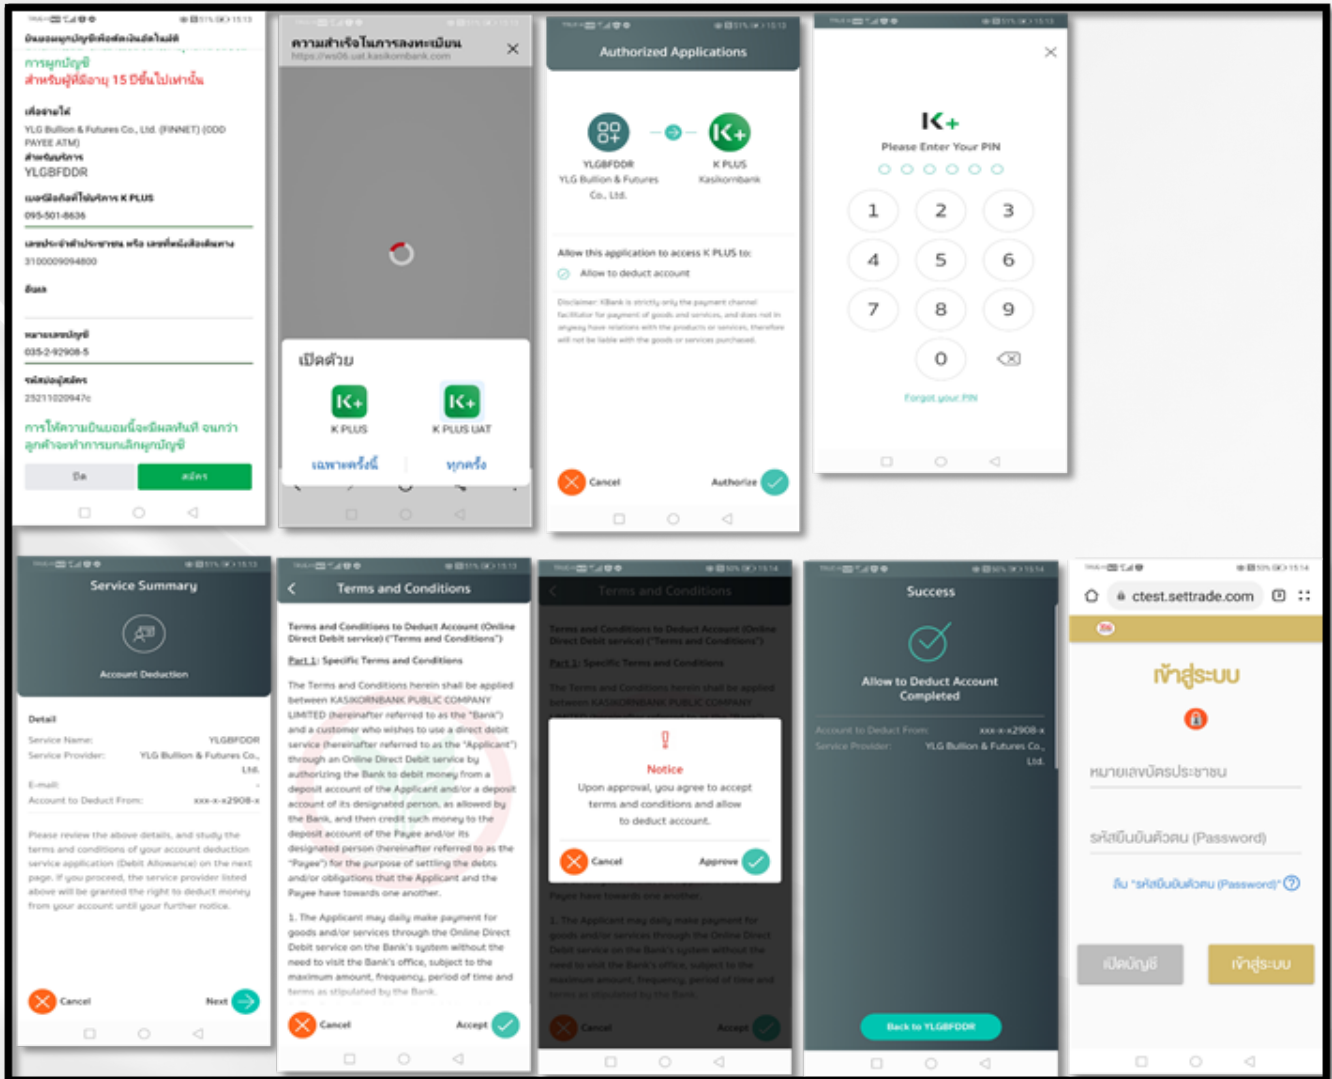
ยินยอมผูกบัญชีเพื่อหักเงินอัตโนมัติ

การผูกบัญชี
สำหรับผู้มีอายุ 15 ปีขึ้นไปเท่านั้น

เพื่อจ่ายให้
YLG Bullion & Futures Co., Ltd. (FINNET) (ODD PAYEE ATM)
สำหรับบริการ
YLGBFDDR

เบอร์มือถือที่ใช้บริการ K PLUS
095-501-8636

เลขประจำตัวประชาชน หรือ เลขที่หนังสือเดินทาง
3100009094800

อีเมล

หมายเลขบัญชี
035-2-92908-5

รหัสของผู้สมัคร
25211020947c

การให้ความยินยอมนี้จะมีผลทันที จนกว่าลูกค้าจะทำการยกเลิกผูกบัญชี

ปิด
สมัคร

ความสำเร็จในการลงทะเบียน
https://ws06.uat.kasikornbank.com

เปิดด้วย
K PLUS
K PLUS UAT
เฉพาะครั้งนี้
ทุกครั้ง

Authorized Applications
YLGBFDDR
YLG Bullion & Futures Co., Ltd.
K PLUS
Kasikornbank
Allow this application to access K PLUS to:
Allow to deduct account
Disclaimer: KBank is strictly only the payment channel facilitator for payment of goods and services, and does not in anyway have relations with the products or services, therefore will not be liable with the goods or services purchased.
Cancel
Authorize

K+
Please Enter Your PIN
1 2 3
4 5 6
7 8 9
0
Forgot your PIN

Service Summary
Account Deduction
Detail
Service Name: YLGBFDDR
Service Provider: YLG Bullion & Futures Co., Ltd.
E-mail:
Account to Deduct From: xxx-x-x2908-x
Please review the above details, and study the terms and conditions of your account deduction service application (Debit Allowance) on the next page. If you proceed, the service provider listed above will be granted the right to deduct money from your account until your further notice.
Cancel
Next

Terms and Conditions
Terms and Conditions to Deduct Account (Online Direct Debit service) ("Terms and Conditions")
Part 1: Specific Terms and Conditions
The Terms and Conditions herein shall be applied between KASIKORNBANK PUBLIC COMPANY LIMITED (hereinafter referred to as the "Bank") and a customer who wishes to use a direct debit service (hereinafter referred to as the "Applicant") through an Online Direct Debit service by authorizing the Bank to debit money from a deposit account of the Applicant and/or a deposit account of its designated person, as allowed by the Bank, and then credit such money to the deposit account of the Payee and/or its designated person (hereinafter referred to as the "Payee") for the purpose of settling the debts and/or obligations that the Applicant and the Payee have towards one another.
1. The Applicant may daily make payment for goods and/or services through the Online Direct Debit service on the Bank's system without the need to visit the Bank's office, subject to the maximum amount, frequency, period of time and terms as stipulated by the Bank.
Cancel
Accept

Terms and Conditions
Notice
Upon approval, you agree to accept terms and conditions and allow to deduct account.
Cancel
Approve
Cancel
Accept

Success
Allow to Deduct Account Completed
Account to Deduct From: xxx-x-x2908-x
Service Provider: YLG Bullion & Futures Co., Ltd.
Back to YLGBFDDR

ctest.settrade.com
เข้าสู่ระบบ
หมายเลขบัตรประชาชน
รหัสยืนยันตัวตน (Password)
ลืม "รหัสยืนยันตัวตน (Password)"
เปิดบัญชี
เข้าสู่ระบบ